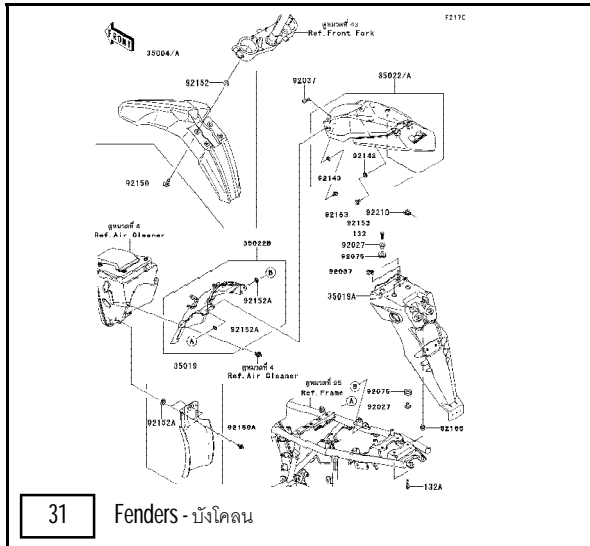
F217C

FRONT

35004/A

ดูหมายเลข 43
Ref.Front Fork

92152

92150

ดูหมายเลข 4
Ref.Air Cleaner

35022B

B

92152A

92152A

A

35019

ดูหมายเลข 4
Ref.Air Cleaner

92152A

92150A

92037

35022/A

92143

92143

92153

92210

92153

132

92027

92075

92037

35019A

ดูหมายเลข 25
Ref.Frame

B

A

92075

92027

92160

132A

31

Fenders - บังโคลน